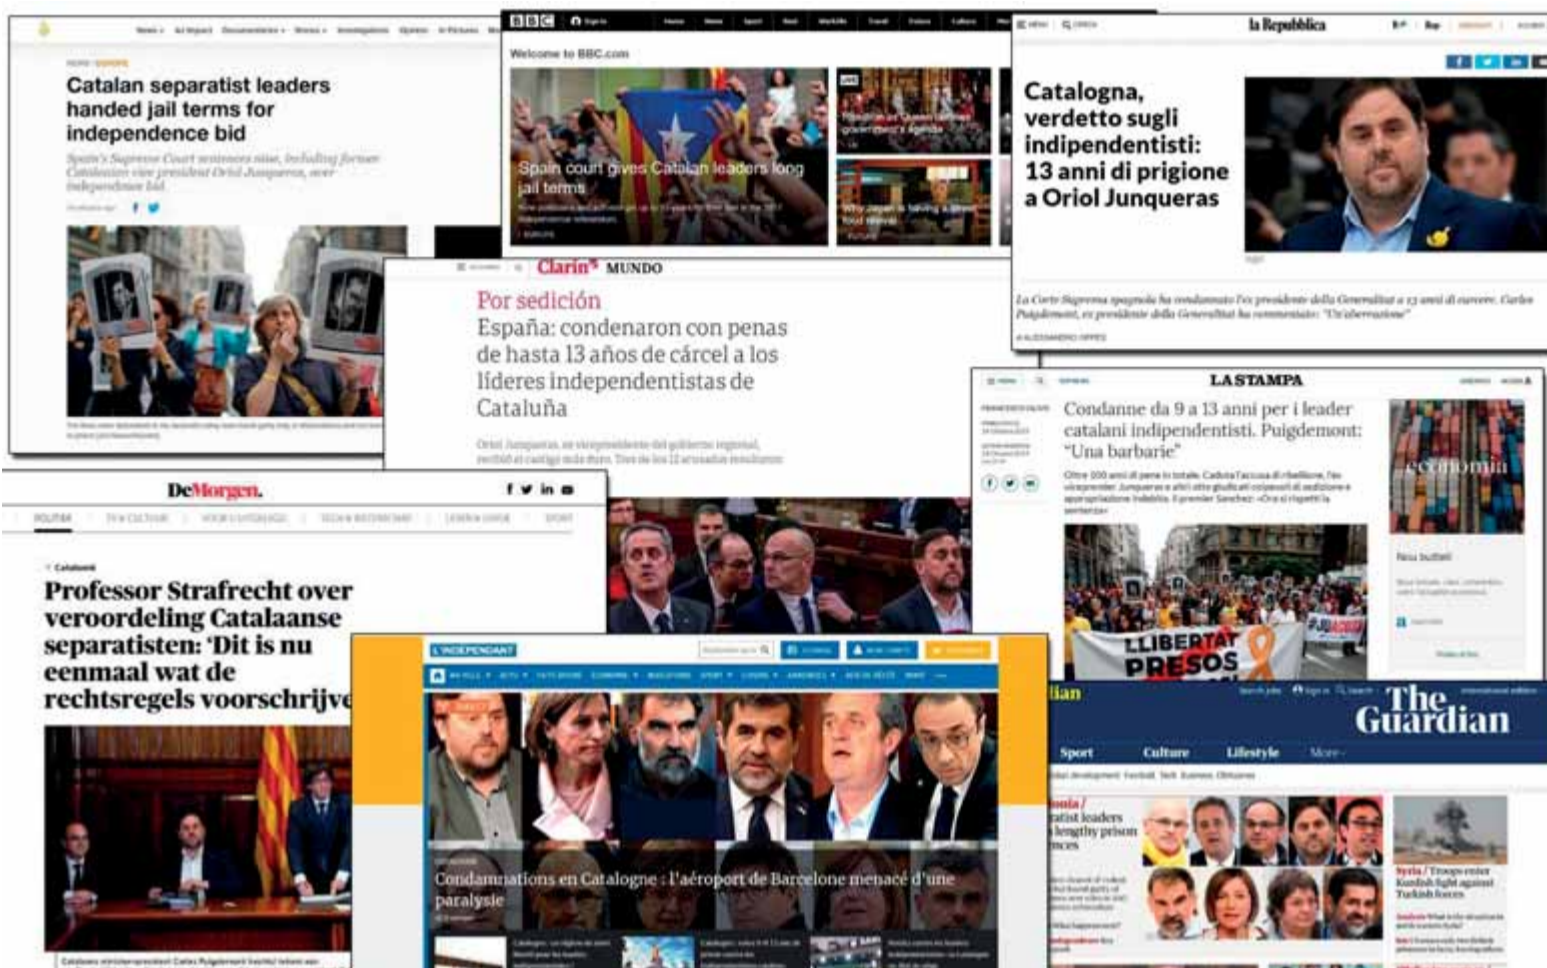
Catalan separatist leaders handed jail terms for independence bid

BBC

Welcome to BBC.com

Spain court gives Catalan leaders long jail terms

la Repubblica

Catalogna, verdetto sugli indipendentisti: 13 anni di prigione a Oriol Junqueras

La Corte Suprema spagnola ha condannato l'ex presidente della Generalitat a 13 anni di carcere. Carles Puigdemont, ex presidente della Generalitat ha commentato: "Un'aberrazione"

Clarín MUNDO

Por sedición

España: condenaron con penas de hasta 13 años de cárcel a los líderes independentistas de Cataluña

LA STAMPA

Condanne da 9 a 13 anni per i leader catalani indipendentisti. Puigdemont: "Una barbarie"

economia

LLIBERTAT PRESOS

De Morgen.

Professor Strafrecht over veroordeling Catalaanse separatisten: 'Dit is nu eenmaal wat de rechtsregels voorschrijve

L'INDEPENDANT

Condamnations en Catalogne : l'aéroport de Barcelone menacé d'une paralysie

The Guardian

Sport Culture Lifestyle More

Syria / Troops enter Kurdish fight against Turkish forces